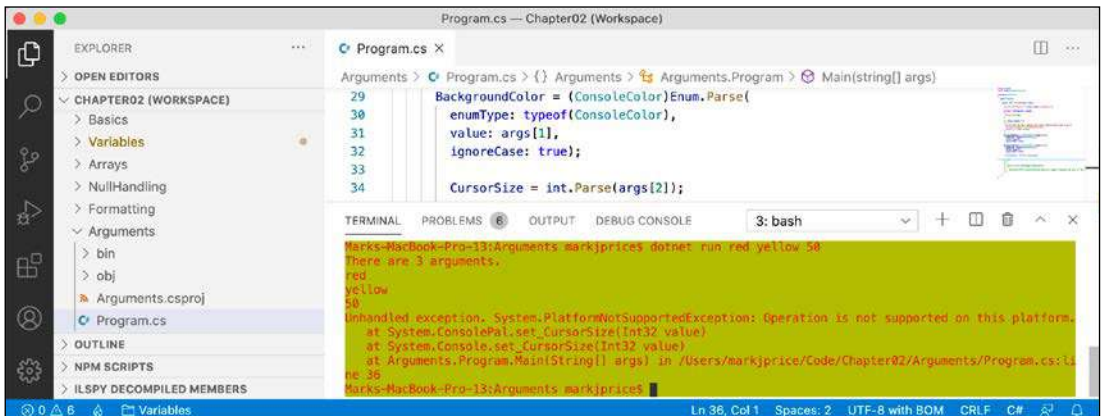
Program.cs — Chapter02 (Workspace)

EXPLORER ···
> OPEN EDITORS
∨ CHAPTER02 (WORKSPACE)
> Basics
> Variables
> Arrays
> NullHandling
> Formatting
∨ Arguments
> bin
> obj
Arguments.csproj
Program.cs
> OUTLINE
> NPM SCRIPTS
> ILSPY DECOMPILED MEMBERS

Program.cs ×

Arguments > Program.cs > {} Arguments > Arguments.Program > Main(string[] args)

29 BackgroundColor = (ConsoleColor)Enum.Parse(
30 enumType: typeof(ConsoleColor),
31 value: args[1],
32 ignoreCase: true);
33
34 CursorSize = int.Parse(args[2]);

TERMINAL PROBLEMS 6 OUTPUT DEBUG CONSOLE 3: bash

Marks-MacBook-Pro-13:Arguments markjprice$ dotnet run red yellow 50
There are 3 arguments.
red
yellow
50
Unhandled exception. System.PlatformNotSupportedException: Operation is not supported on this platform.
at System.ConsolePal.set_CursorSize(Int32 value)
at System.Console.set_CursorSize(Int32 value)
at Arguments.Program.Main(String[] args) in /Users/markjprice/Code/Chapter02/Arguments/Program.cs:line 36
Marks-MacBook-Pro-13:Arguments markjprice$

⊗ 0 ⚠ 6 Variables Ln 36, Col 1 Spaces: 2 UTF-8 with BOM CRLF C#